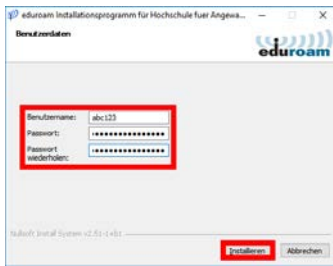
eduroam Installationsprogramm für Hochschule fuer Angewa...

Benutzerdaten

eduroam

Benutzername: abc123
Passwort: ••••••••••••••••
Passwort wiederholen: ••••••••••••••••

Nullsoft Install System v2.51-1-b1

Installieren Abbrechen